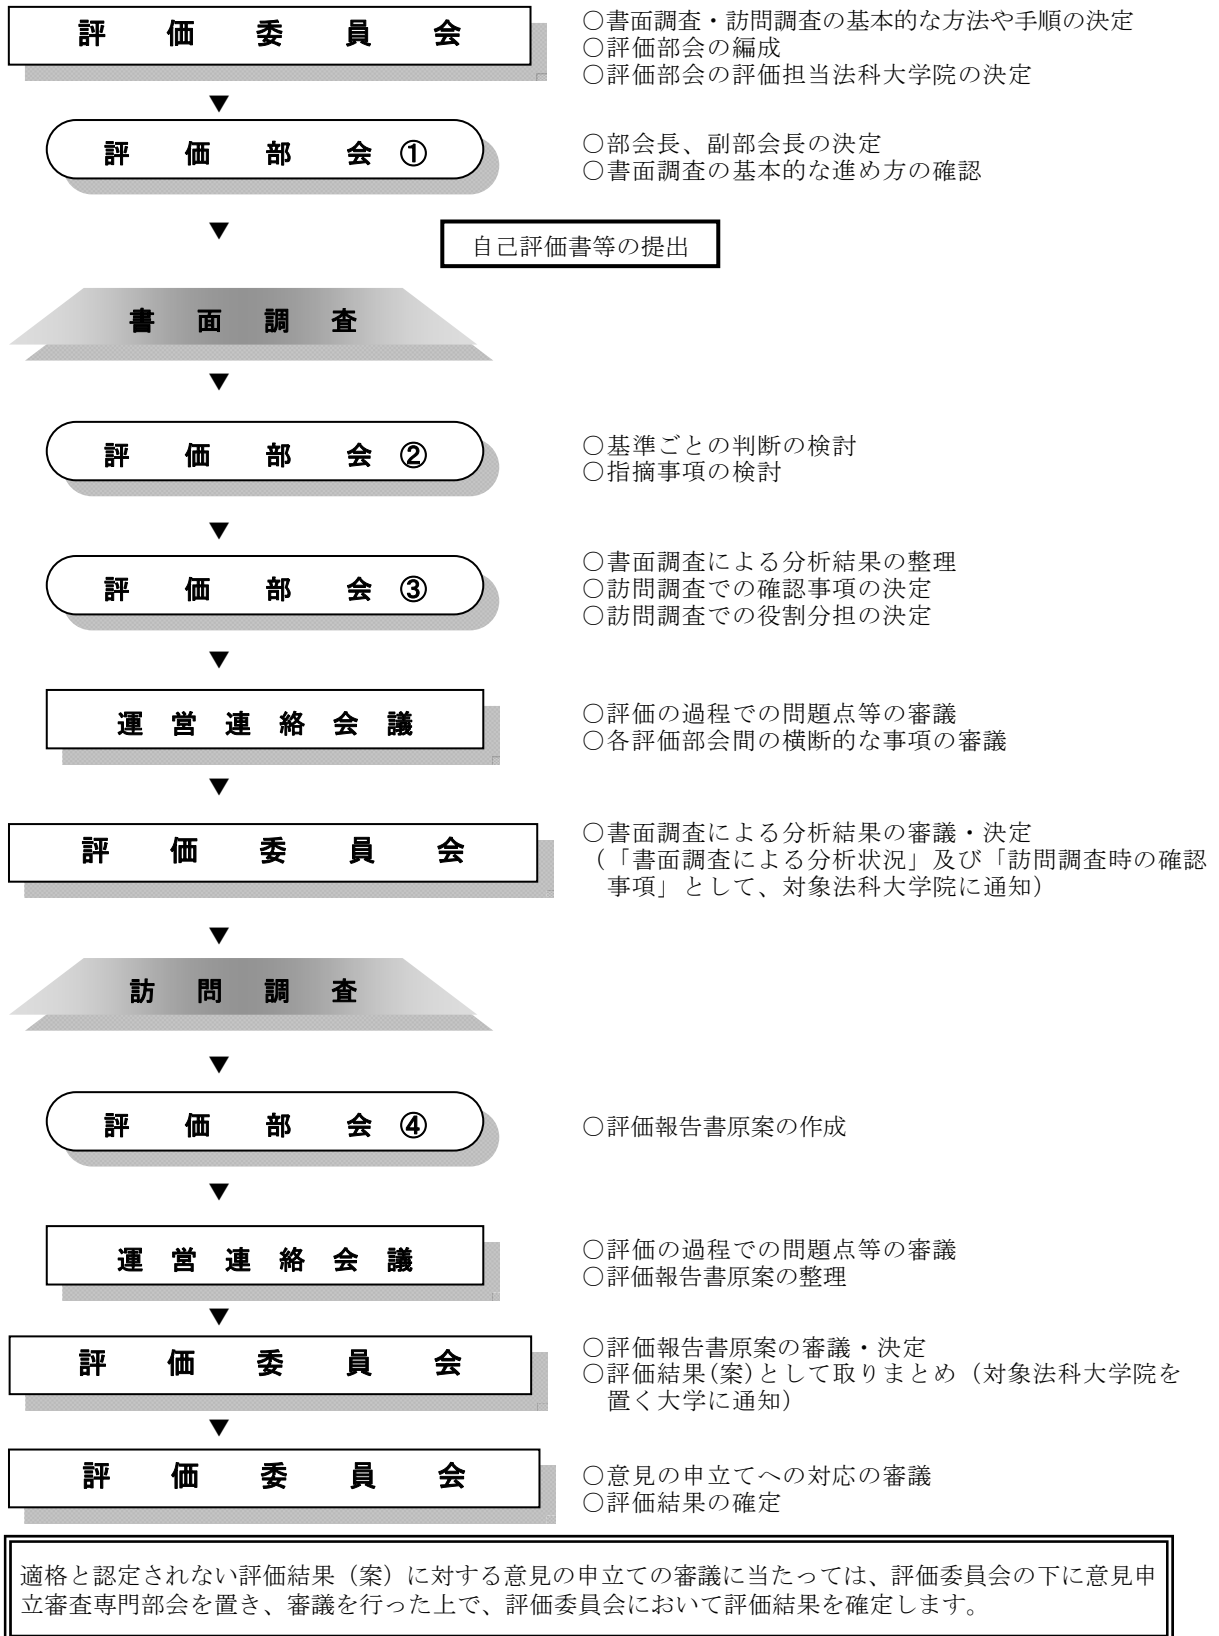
評　価　委　員　会

○書面調査・訪問調査の基本的な方法や手順の決定
○評価部会の編成
○評価部会の評価担当法科大学院の決定

評　価　部　会　①

○部会長、副部会長の決定
○書面調査の基本的な進め方の確認

自己評価書等の提出

書　面　調　査

評　価　部　会　②

○基準ごとの判断の検討
○指摘事項の検討

評　価　部　会　③

○書面調査による分析結果の整理
○訪問調査での確認事項の決定
○訪問調査での役割分担の決定

運　営　連　絡　会　議

○評価の過程での問題点等の審議
○各評価部会間の横断的な事項の審議

評　価　委　員　会

○書面調査による分析結果の審議・決定
（「書面調査による分析状況」及び「訪問調査時の確認事項」として、対象法科大学院に通知）

訪　問　調　査

評　価　部　会　④

○評価報告書原案の作成

運　営　連　絡　会　議

○評価の過程での問題点等の審議
○評価報告書原案の整理

評　価　委　員　会

○評価報告書原案の審議・決定
○評価結果(案)として取りまとめ（対象法科大学院を置く大学に通知）

評　価　委　員　会

○意見の申立てへの対応の審議
○評価結果の確定

適格と認定されない評価結果（案）に対する意見の申立ての審議に当たっては、評価委員会の下に意見申立審査専門部会を置き、審議を行った上で、評価委員会において評価結果を確定します。